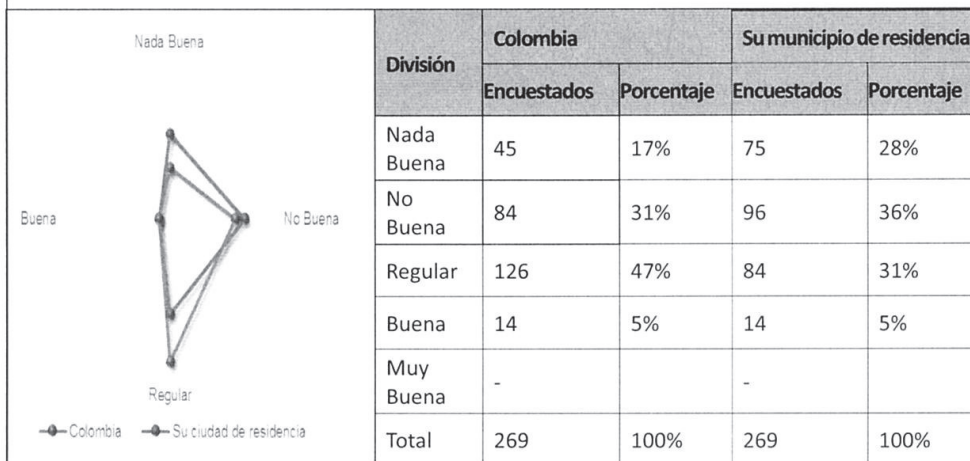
Nada Buena

Buena

No Buena

Regular

Colombia Su ciudad de residencia

| División | Colombia | | Su municipio de residencia | |
|---|---|---|---|---|
| | Encuestados | Porcentaje | Encuestados | Porcentaje |
| Nada Buena | 45 | 17% | 75 | 28% |
| No Buena | 84 | 31% | 96 | 36% |
| Regular | 126 | 47% | 84 | 31% |
| Buena | 14 | 5% | 14 | 5% |
| Muy Buena | - | | - | |
| Total | 269 | 100% | 269 | 100% |